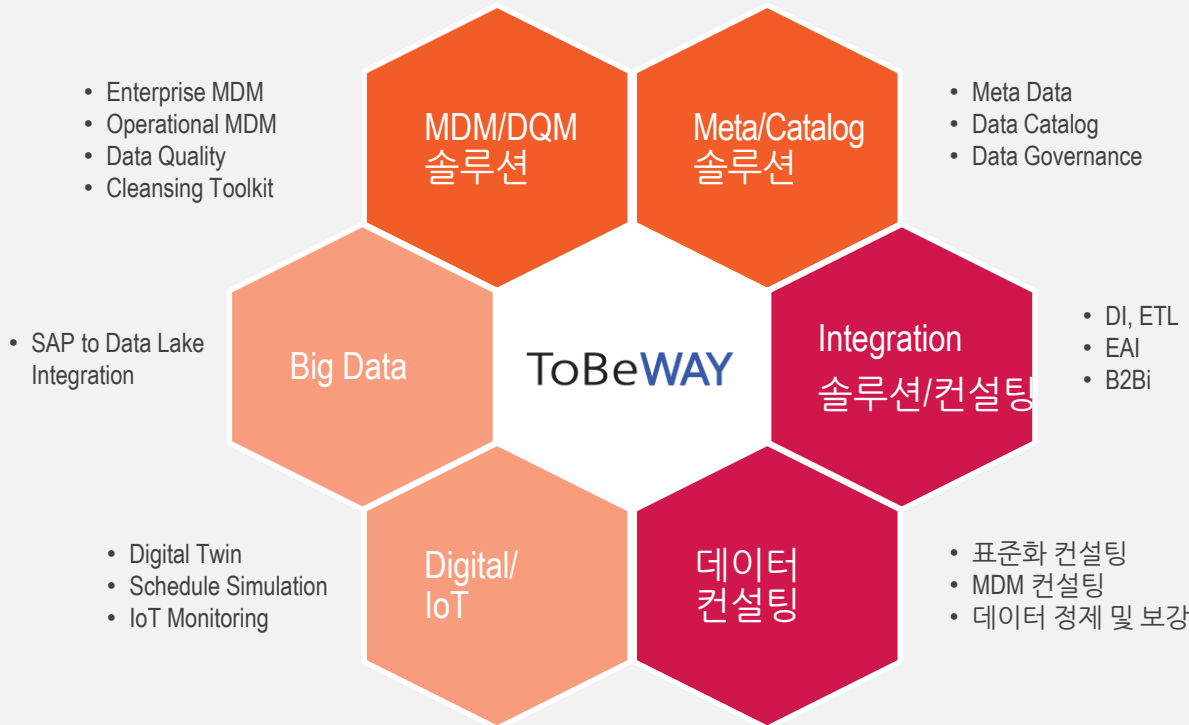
• Enterprise MDM
• Operational MDM
• Data Quality
• Cleansing Toolkit

MDM/DQM
솔루션

Meta/Catalog
솔루션

• Meta Data
• Data Catalog
• Data Governance

• SAP to Data Lake Integration

Big Data

ToBeWAY

Integration
솔루션/컨설팅

• DI, ETL
• EAI
• B2Bi

• Digital Twin
• Schedule Simulation
• IoT Monitoring

Digital/
IoT

데이터
컨설팅

• 표준화 컨설팅
• MDM 컨설팅
• 데이터 정제 및 보강